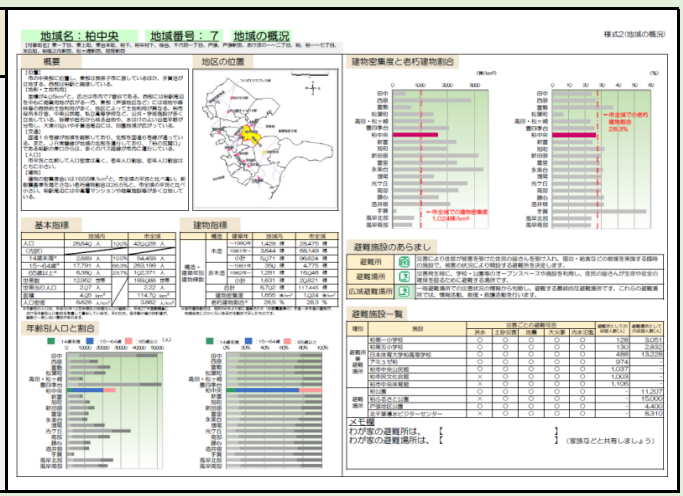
地域名：柏中央　地域番号：7　地域の概況

様式2(地域の概況)

概要

地区の位置

建物密集度と老朽建物割合

一市全域での老朽建物割合 28.3%

一市全域での建物密集度 1,024棟/km²

基本指標

建物指標

避難施設のあらまし

避難所

避難場所

広域避難場所

避難施設一覧

年齢別人口と割合

メモ欄

わが家の避難所は、【　　　　　　　　　　】

わが家の避難場所は、【　　　　　　　　　　】（家族などと共有しましょう）

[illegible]